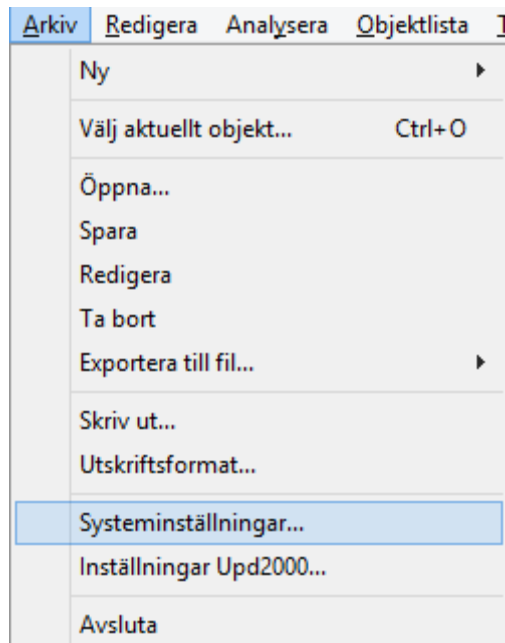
Arkiv Redigera Analysera Objektlista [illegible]

Ny

Välj aktuellt objekt... Ctrl+O

Öppna...
Spara
Redigera
Ta bort
Exportera till fil...

Skriv ut...
Utskriftsformat...

Systeminställningar...
Inställningar Upd2000...

Avsluta